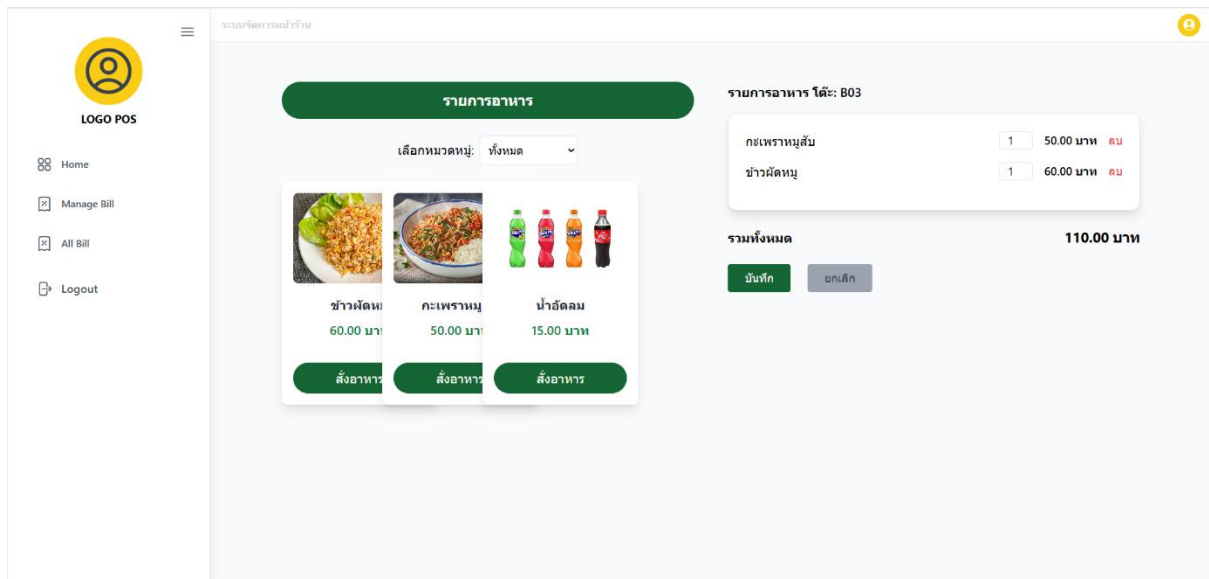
ระบบจัดการหน้าร้าน

LOGO POS

Home

Manage Bill

All Bill

Logout

รายการอาหาร

เลือกหมวดหมู่: ทั้งหมด

ข้าวผัดห

60.00 บา

สั่งอาหาร

กะเพราหมู

50.00 บา

สั่งอาหาร

น้ำอัดลม

15.00 บาท

สั่งอาหาร

รายการอาหาร โต๊ะ: B03

| | | | |
|---|---|---|---|
| กะเพราหมูสับ | 1 | 50.00 บาท | ลบ |
| ข้าวผัดหมู | 1 | 60.00 บาท | ลบ |

รวมทั้งหมด 110.00 บาท

บันทึก ยกเลิก